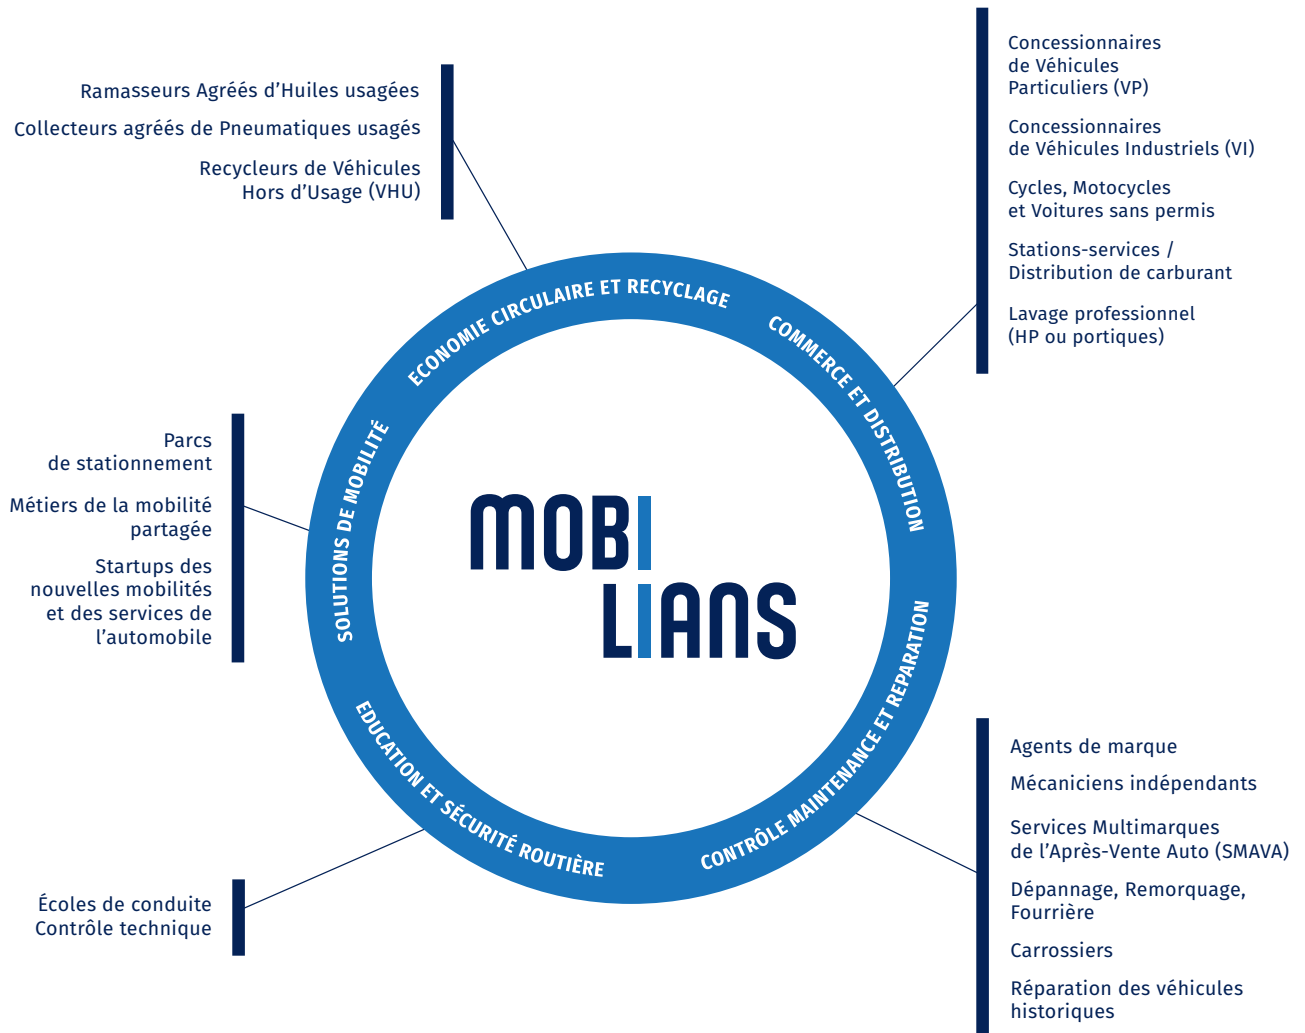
Ramasseurs Agréés d'Huiles usagées

Collecteurs agréés de Pneumatiques usagés

Recycleurs de Véhicules Hors d'Usage (VHU)

Concessionnaires de Véhicules Particuliers (VP)

Concessionnaires de Véhicules Industriels (VI)

Cycles, Motocycles et Voitures sans permis

Stations-services / Distribution de carburant

Lavage professionnel (HP ou portiques)

ECONOMIE CIRCULAIRE ET RECYCLAGE

COMMERCE ET DISTRIBUTION

Parcs de stationnement

Métiers de la mobilité partagée

Startups des nouvelles mobilités et des services de l'automobile

SOLUTIONS DE MOBILITÉ

MOBI LIANS

CONTRÔLE MAINTENANCE ET REPARATION

EDUCATION ET SÉCURITÉ ROUTIÈRE

Agents de marque

Mécaniciens indépendants

Services Multimarques de l'Après-Vente Auto (SMAVA)

Dépannage, Remorquage, Fourrière

Carrossiers

Réparation des véhicules historiques

Écoles de conduite
Contrôle technique